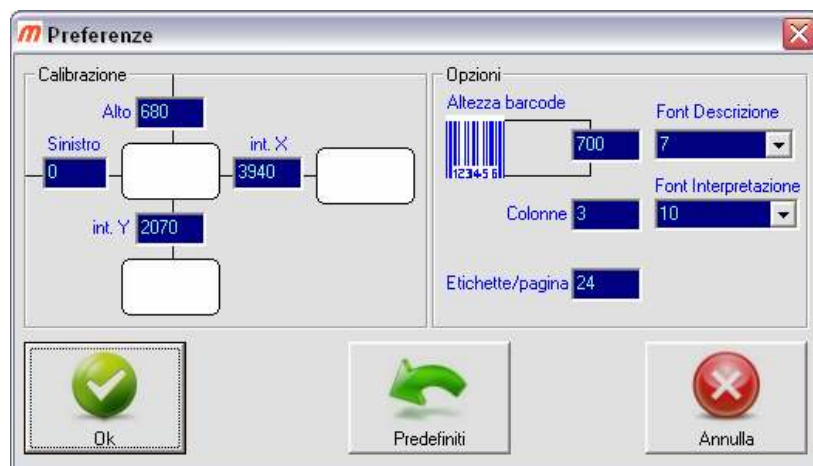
m Preferenze

Calibrazione

Alto 680

Sinistro

0

int. X

3940

int. Y 2070

Opzioni

Altezza barcode

123456

700

Font Descrizione

7

Font Interpretazione

10

Colonne 3

Etichette/pagina 24

Ok

Predefiniti

Annulla